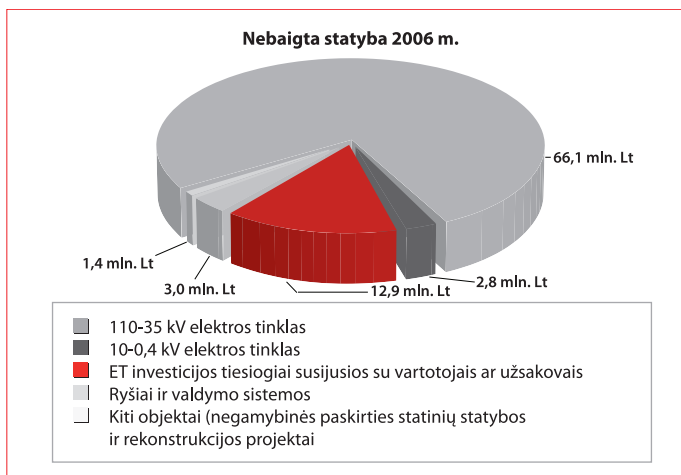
Nebaigta statyba 2006 m.

66,1 mln. Lt

1,4 mln. Lt

3,0 mln. Lt

12,9 mln. Lt

2,8 mln. Lt

110-35 kV elektros tinklas
10-0,4 kV elektros tinklas
ET investicijos tiesiogiai susijusios su vartotojais ar užsakovais
Ryšiai ir valdymo sistemos
Kiti objektai (negamybinės paskirties statinių statybos ir rekonstrukcijos projektai